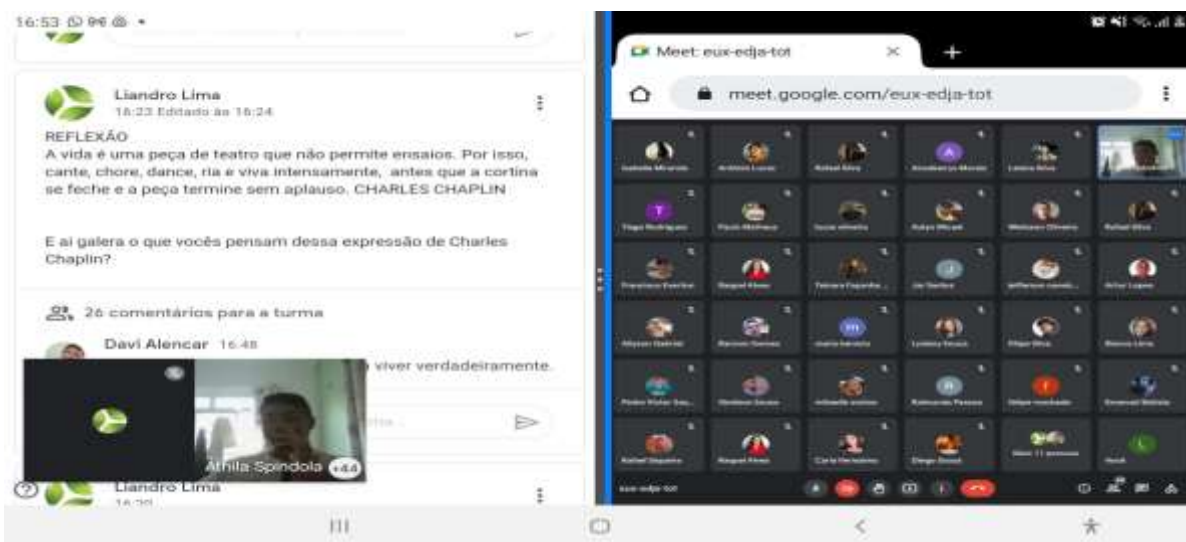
16:53

Liandro Lima
16:23 Editado às 16:24

REFLEXÃO
A vida é uma peça de teatro que não permite ensaios. Por isso, cante, chore, dance, ria e viva intensamente, antes que a cortina se feche e a peça termine sem aplauso. CHARLES CHAPLIN

E ai galera o que vocês pensam dessa expressão de Charles Chaplin?

26 comentários para a turma

Davi Alencar 16:48
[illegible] viver verdadeiramente.

Athila Spindola +44

Liandro Lima
16:20

Meet: eux-edja-tot
meet.google.com/eux-edja-tot

eux-edja-tot